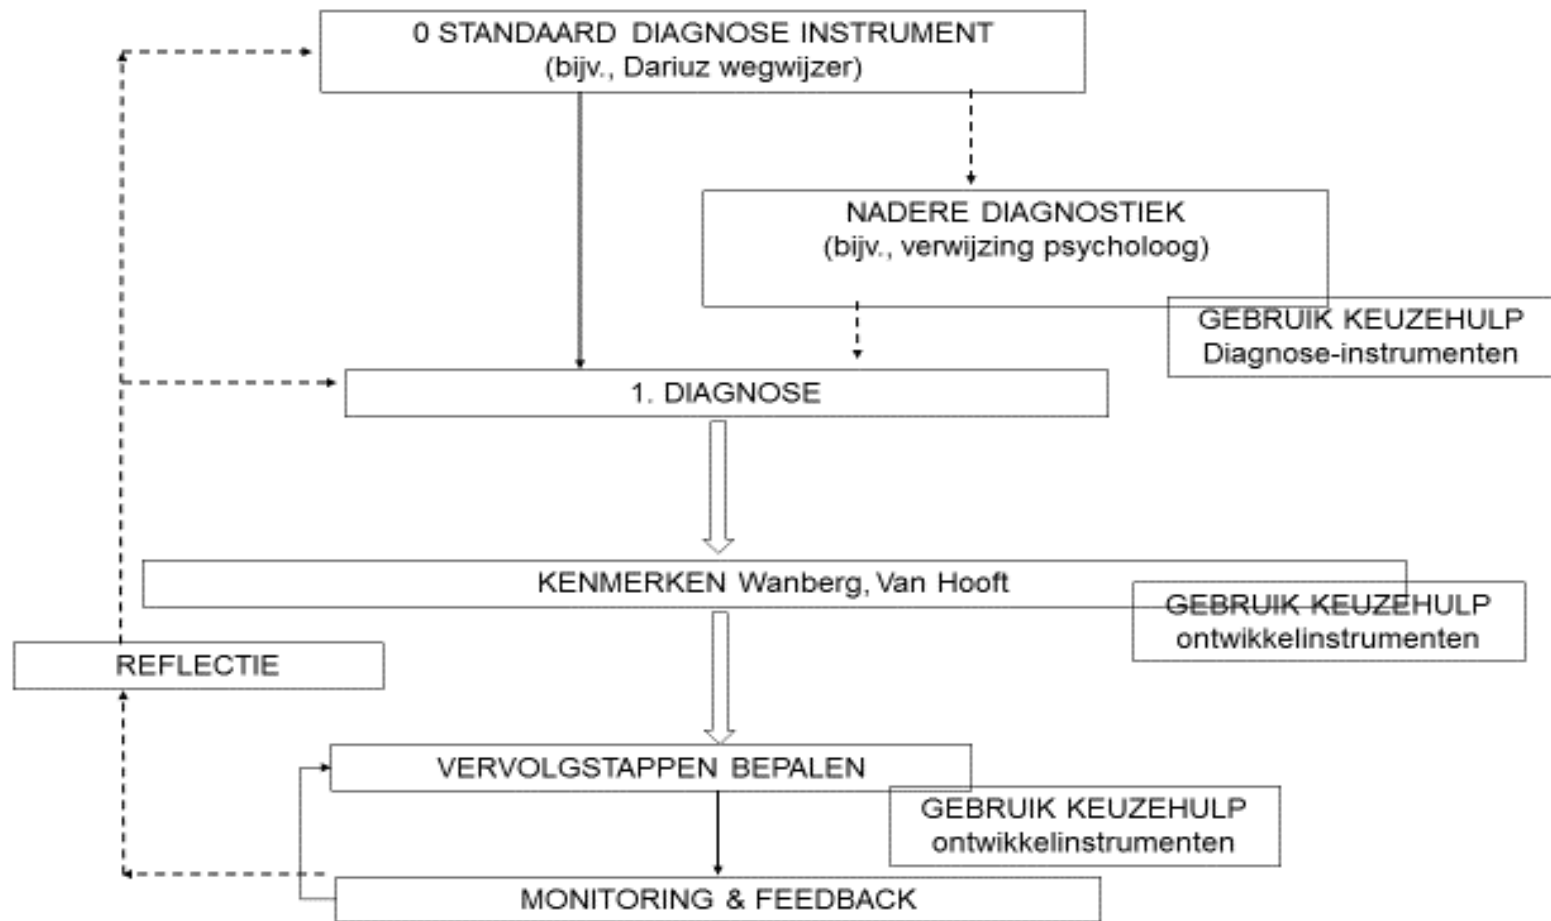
0 STANDAARD DIAGNOSE INSTRUMENT
(bijv., Dariuz wegwijzer)

NADERE DIAGNOSTIEK
(bijv., verwijzing psycholoog)

GEBRUIK KEUZEHULP
Diagnose-instrumenten

1. DIAGNOSE

KENMERKEN Wanberg, Van Hooft

GEBRUIK KEUZEHULP
ontwikkelinstrumenten

REFLECTIE

VERVOLGSTAPPEN BEPALEN

GEBRUIK KEUZEHULP
ontwikkelinstrumenten

MONITORING & FEEDBACK